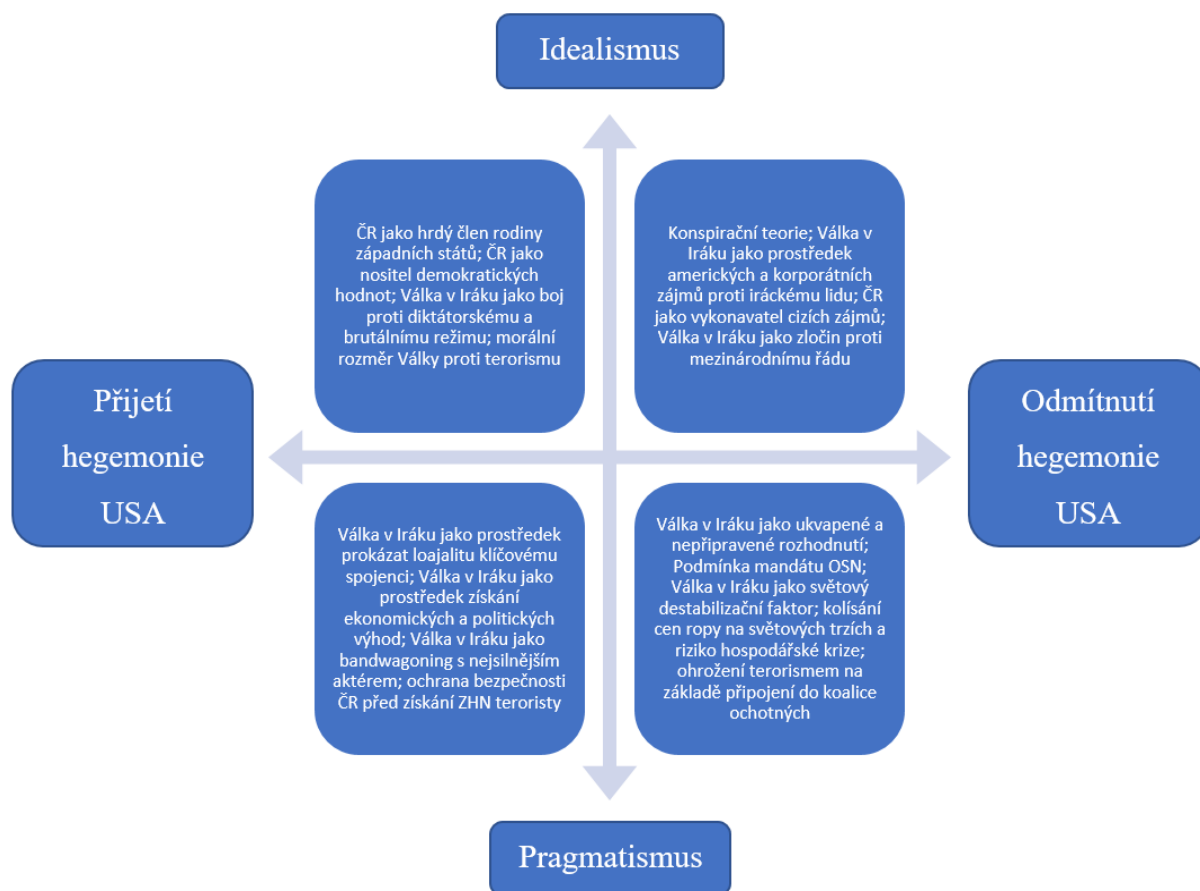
Idealismus

ČR jako hrdý člen rodiny západních států; ČR jako nositel demokratických hodnot; Válka v Iráku jako boj proti diktátorskému a brutálnímu režimu; morální rozměr Války proti terorismu

Konspirační teorie; Válka v Iráku jako prostředek amerických a korporátních zájmů proti iráckému lidu; ČR jako vykonavatel cizích zájmů; Válka v Iráku jako zločin proti mezinárodnímu řádu

Přijetí hegemonie USA

Odmítnutí hegemonie USA

Válka v Iráku jako prostředek prokázat loajalitu klíčovému spojenci; Válka v Iráku jako prostředek získání ekonomických a politických výhod; Válka v Iráku jako bandwagoning s nejsilnějším aktérem; ochrana bezpečnosti ČR před získání ZHN teroristy

Válka v Iráku jako ukvapené a nepřipravené rozhodnutí; Podmínka mandátu OSN; Válka v Iráku jako světový destabilizační faktor; kolísání cen ropy na světových trzích a riziko hospodářské krize; ohrožení terorismem na základě připojení do koalice ochotných

Pragmatismus